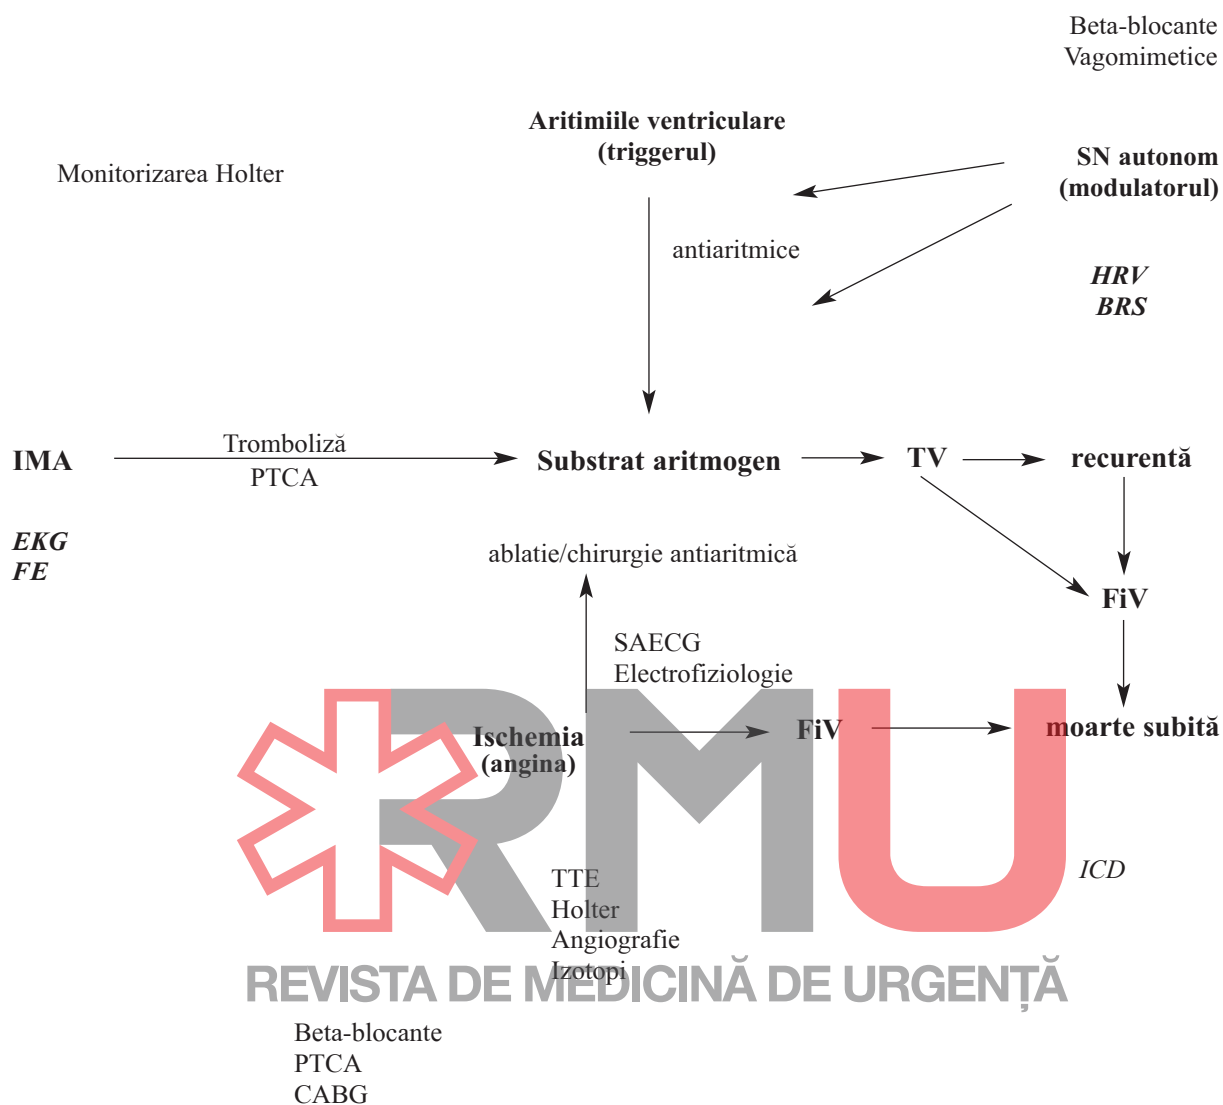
Beta-blocante
Vagomimetice

Aritimiile ventriculare
(triggerul)

Monitorizarea Holter

SN autonom
(modulatorul)

antiaritmice

*HRV*
*BRS*

IMA

Tromboliză
PTCA

Substrat aritmogen

TV

recurentă

*EKG*
*FE*

ablatie/chirurgie antiaritmică

FiV

SAECG
Electrofiziologie

RMU

Ischemia
(angina)

FiV

moarte subită

*ICD*

TTE
Holter
Angiografie
Izotopi

REVISTA DE MEDICINĂ DE URGENȚĂ

Beta-blocante
PTCA
CABG